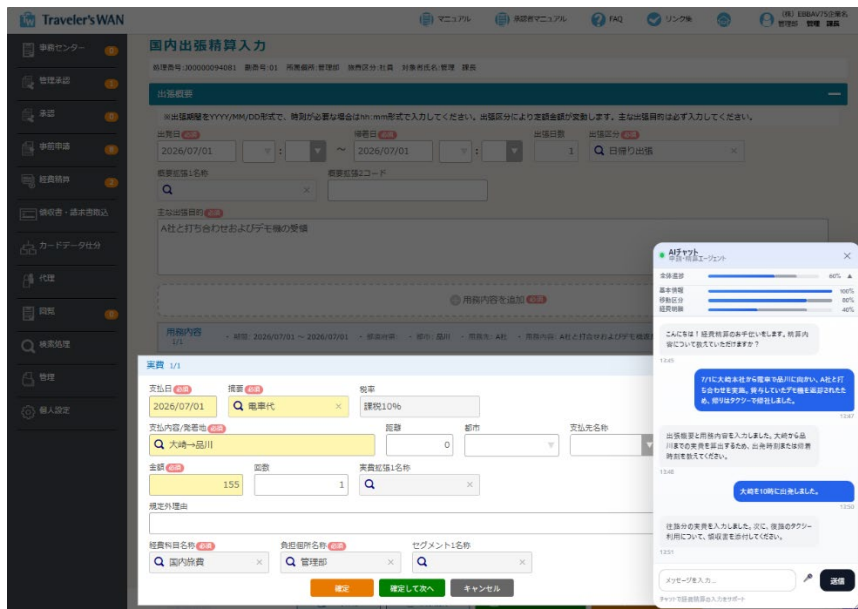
Traveler's WAN

マニュアル　承認者マニュアル　FAQ　リンク集　(株) EBBAV75企業名 管理部 管理 課長

事前センター
管理承認
承認
事前申請
経費精算
領収書・請求書取込
カードデータ仕分
代理
回覧
検索処理
管理
個人設定

国内出張精算入力

処理番号:J00000094081　業務番号:01　所属部署:管理部　精算区分:社員　対象者氏名:管理　課長

出張概要

※出張期間をYYYY/MM/DD形式で、時刻が必要な場合はhh:mm形式で入力してください。出張区分により支給金額が変動します。主な出張目的は必ず入力してください。

出発日 必須
2026/07/01
帰着日 必須
2026/07/01
出張日数
1
出張区分 必須
日帰り出張

概要拡張1名称
概要拡張2コード

主な出張目的 必須
A社と打ち合わせおよびデモ機の受領

用務内容を追加 必須

用務内容
1/1
期間: 2026/07/01 ～ 2026/07/01　・宿泊日数:　・都市: 品川　・用務先: A社　・用務内容: A社と打合せおよびデモ機受領

実費 1/1

支払日 必須
2026/07/01
摘要 必須
電車代
税率
課税10%

支払内容/発着地 必須
大崎→品川
距離
0
都市
支払先名称

金額 必須
155
回数
1
実費拡張1名称

規定外理由

経費科目名称 必須
国内旅費
負担個所名称 必須
管理部
セグメント1名称

確定　確定して次へ　キャンセル

AIチャット
申請・精算エージェント

全体進捗　60%
基本情報　100%
移動区分　80%
経費明細　40%

こんにちは！経費精算のお手伝いをします。精算内容について教えていただけますか？
13:45

7/1に大崎本社から電車で品川に向かい、A社と打ち合わせを実施。帰りはデモ機を返却されたため、帰りはタクシーで帰社しました。
13:47

出張概要と用務内容を入力しました。大崎から品川までの実費を算出するため、出発時刻を教えてください。
13:48

大崎を10時に出発しました。
13:50

往路分の実費を入力しました。次に、復路のタクシー利用について、領収書を添付してください。
13:51

メッセージを入力...
送信
チャットで経費精算の入力をサポート